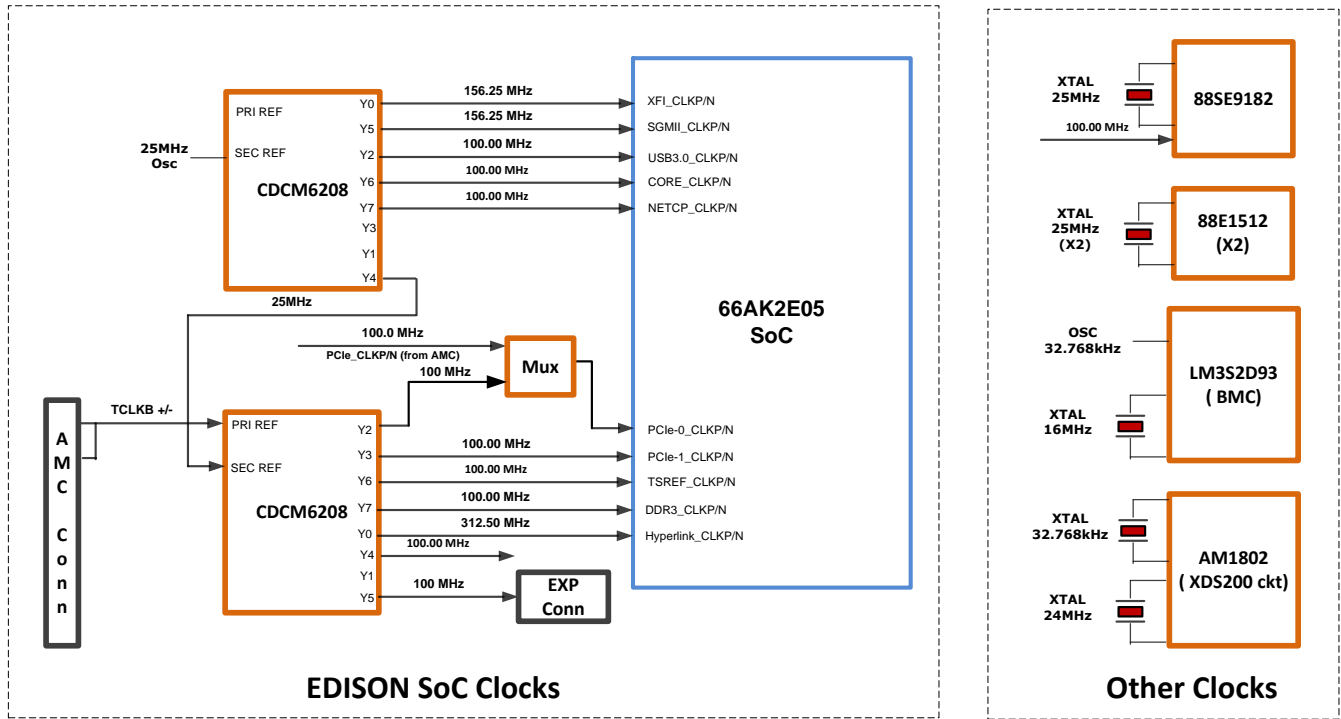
25MHz Osc

PRI REF
SEC REF
CDCM6208
Y0
Y5
Y2
Y6
Y7
Y3
Y1
Y4

156.25 MHz
156.25 MHz
100.00 MHz
100.00 MHz
100.00 MHz

XFI_CLKP/N
SGMII_CLKP/N
USB3.0_CLKP/N
CORE_CLKP/N
NETCP_CLKP/N

25MHz

100.0 MHz
PCIe_CLKP/N (from AMC)
100 MHz
Mux

66AK2E05
SoC

A
M
C

C
o
n
n

TCLKB +/-

PRI REF
SEC REF
CDCM6208
Y2
Y3
Y6
Y7
Y0
Y4
Y1
Y5

100.00 MHz
100.00 MHz
100.00 MHz
312.50 MHz
100.00 MHz
100 MHz

PCIe-0_CLKP/N
PCIe-1_CLKP/N
TSREF_CLKP/N
DDR3_CLKP/N
Hyperlink_CLKP/N

EXP
Conn

EDISON SoC Clocks

XTAL
25MHz
100.00 MHz
88SE9182

XTAL
25MHz
(X2)
88E1512
(X2)

OSC
32.768kHz
XTAL
16MHz
LM3S2D93
( BMC)

XTAL
32.768kHz
XTAL
24MHz
AM1802
( XDS200 ckt)

Other Clocks